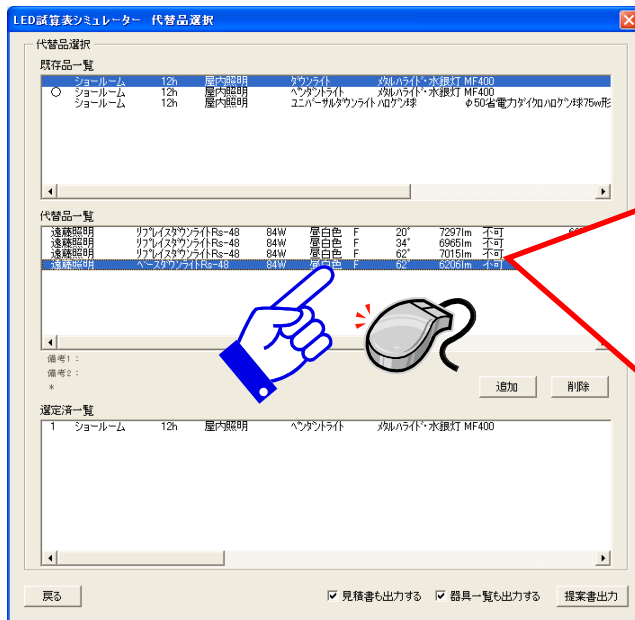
LED試算表シミュレーター　代替品選択

代替品選択

既存品一覧

| | | | | | |
|---|---|---|---|---|---|
| ショールーム | 12h | 屋内照明 | ダウンライト | メタルハライド・水銀灯 MF400 | |
| ○ ショールーム | 12h | 屋内照明 | ペンダントライト | メタルハライド・水銀灯 MF400 | |
| ショールーム | 12h | 屋内照明 | ユニバーサルダウンライト ハロゲン球 | | φ50省電力ダイクロハロゲン球75w形 |

代替品一覧

| | | | | | | | |
|---|---|---|---|---|---|---|---|
| 遠藤照明 | リプレイスダウンライトRs-48 | 84W | 昼白色 | F | 20° | 7297lm | 不可 |
| 遠藤照明 | リプレイスダウンライトRs-48 | 84W | 昼白色 | F | 34° | 6965lm | 不可 |
| 遠藤照明 | リプレイスダウンライトRs-48 | 84W | 昼白色 | F | 62° | 7015lm | 不可 |
| 遠藤照明 | ベースダウンライトRs-48 | 84W | 昼白色 | F | 62° | 6206lm | 不可 |

備考1：
備考2：
*

追加　削除

選定済一覧

| | | | | | |
|---|---|---|---|---|---|
| 1 | ショールーム | 12h | 屋内照明 | ペンダントライト | メタルハライド・水銀灯 MF400 |

戻る　☑ 見積書も出力する　☑ 器具一覧も出力する　提案書出力